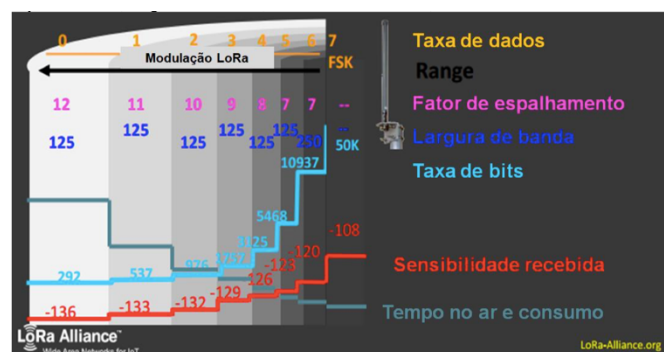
0 1 2 3 4 5 6 7

Modulação LoRa

FSK

Taxa de dados

Range

12 11 10 9 8 7 7 --

Fator de espalhamento

125 125 125 125 125 125 250 --

50K

Largura de banda

10937

Taxa de bits

5468

3125

292 537 976 1757

-108

-120

-123

-126

-129

-136 -133 -132

Sensibilidade recebida

Tempo no ar e consumo

LoRa Alliance™

Wide Area Networks for IoT

LoRa-Alliance.org